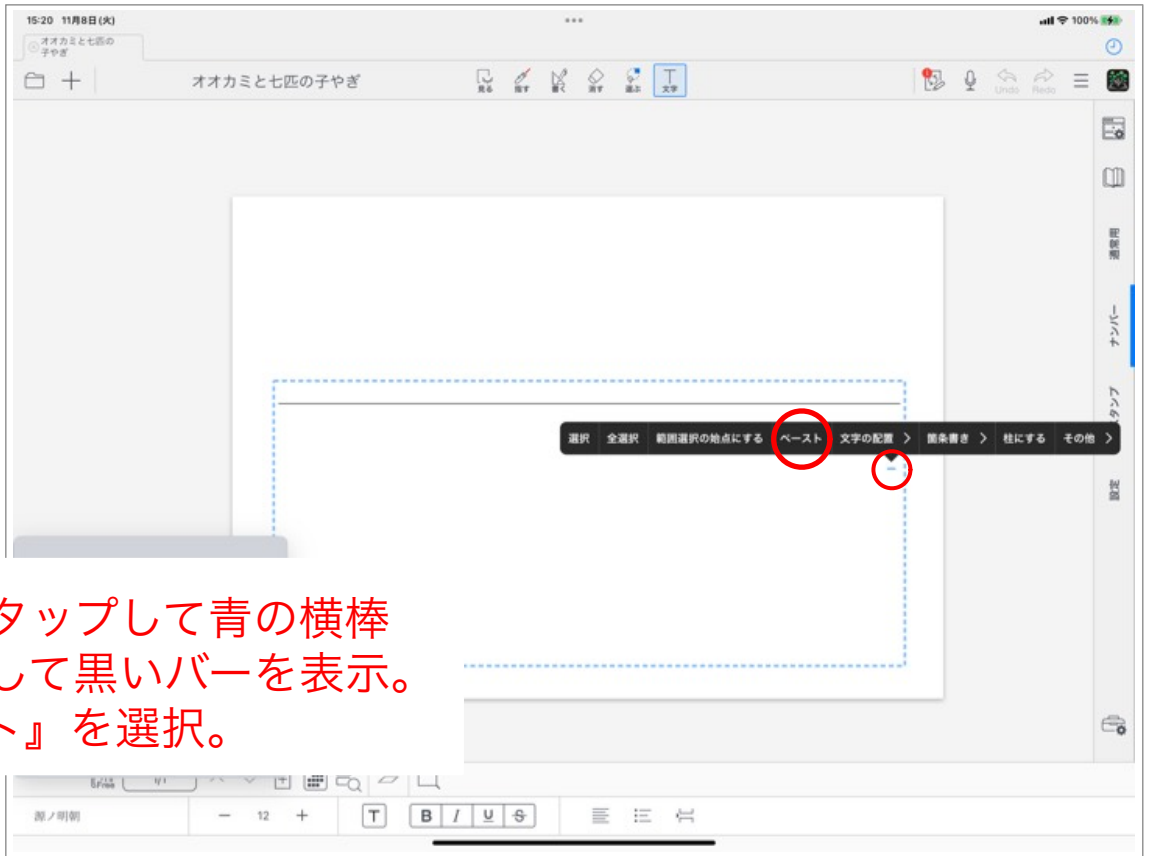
15:20 11月8日(火)

100%

オオカミと七匹の子やぎ

オオカミと七匹の子やぎ

見る 指す 書く 消す 選ぶ 文字

Undo Redo

資料

ナンバー

スタンプ

設定

選択 全選択 範囲選択の始点にする ペースト 文字の配置 > 箇条書き > 柱にする その他 >

タップして青の横棒
して黒いバーを表示。
ト』を選択。

源ノ明朝 − 12 + T B I U S